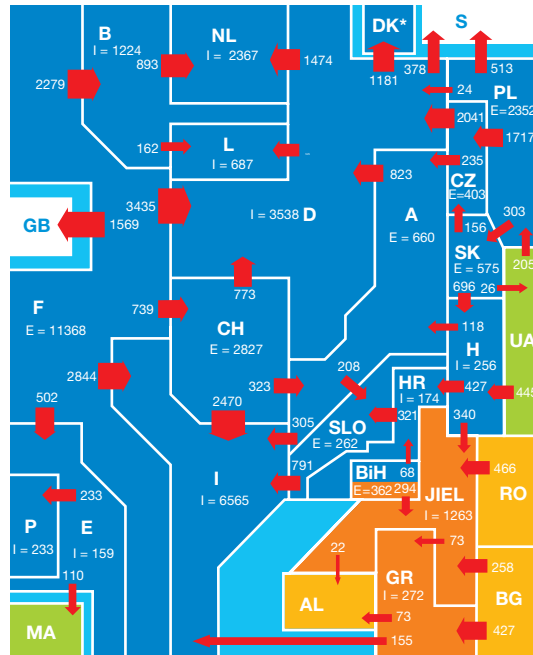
B
I = 1224
NL
I = 2367
DK*
S
2279
893
1474
1181
378
513
24
PL
E=2352
162
L
I = 687
2041
1717
-
235
823
CZ
E=403
GB
3435
1569
I = 3538 D
A
E = 660
156
303
SK
E = 575
205
696
26
773
F
E = 11368
739
CH
E = 2827
118
UA
H
I = 256
2844
208
445
502
323
HR
I = 174
427
2470
321
305
SLO
E = 262
340
233
791
BiH
E=362
68
294
466
I
I = 6565
JIEL
I = 1263
RO
P
I = 233
E
I = 159
22
73
110
GR
I = 272
258
AL
BG
MA
73
427
155